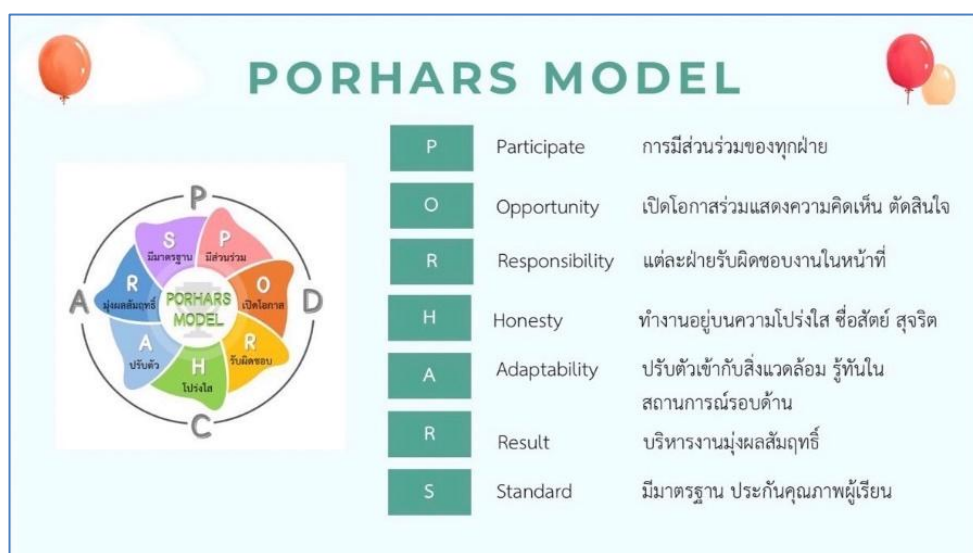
PORHARS MODEL

P
S มีมาตรฐาน
P มีส่วนร่วม
O เปิดโอกาส
R รับผิดชอบ
H โปร่งใส
A ปรับตัว
R มุ่งผลสัมฤทธิ์
PORHARS MODEL
A
D
C

| | | |
|---|---|---|
| P | Participate | การมีส่วนร่วมของทุกฝ่าย |
| O | Opportunity | เปิดโอกาสร่วมแสดงความคิดเห็น ตัดสินใจ |
| R | Responsibility | แต่ละฝ่ายรับผิดชอบงานในหน้าที่ |
| H | Honesty | ทำงานอยู่บนความโปร่งใส ซื่อสัตย์ สุจริต |
| A | Adaptability | ปรับตัวเข้ากับสิ่งแวดล้อม รู้ทันในสถานการณ์รอบด้าน |
| R | Result | บริหารงานมุ่งผลสัมฤทธิ์ |
| S | Standard | มีมาตรฐาน ประกันคุณภาพผู้เรียน |